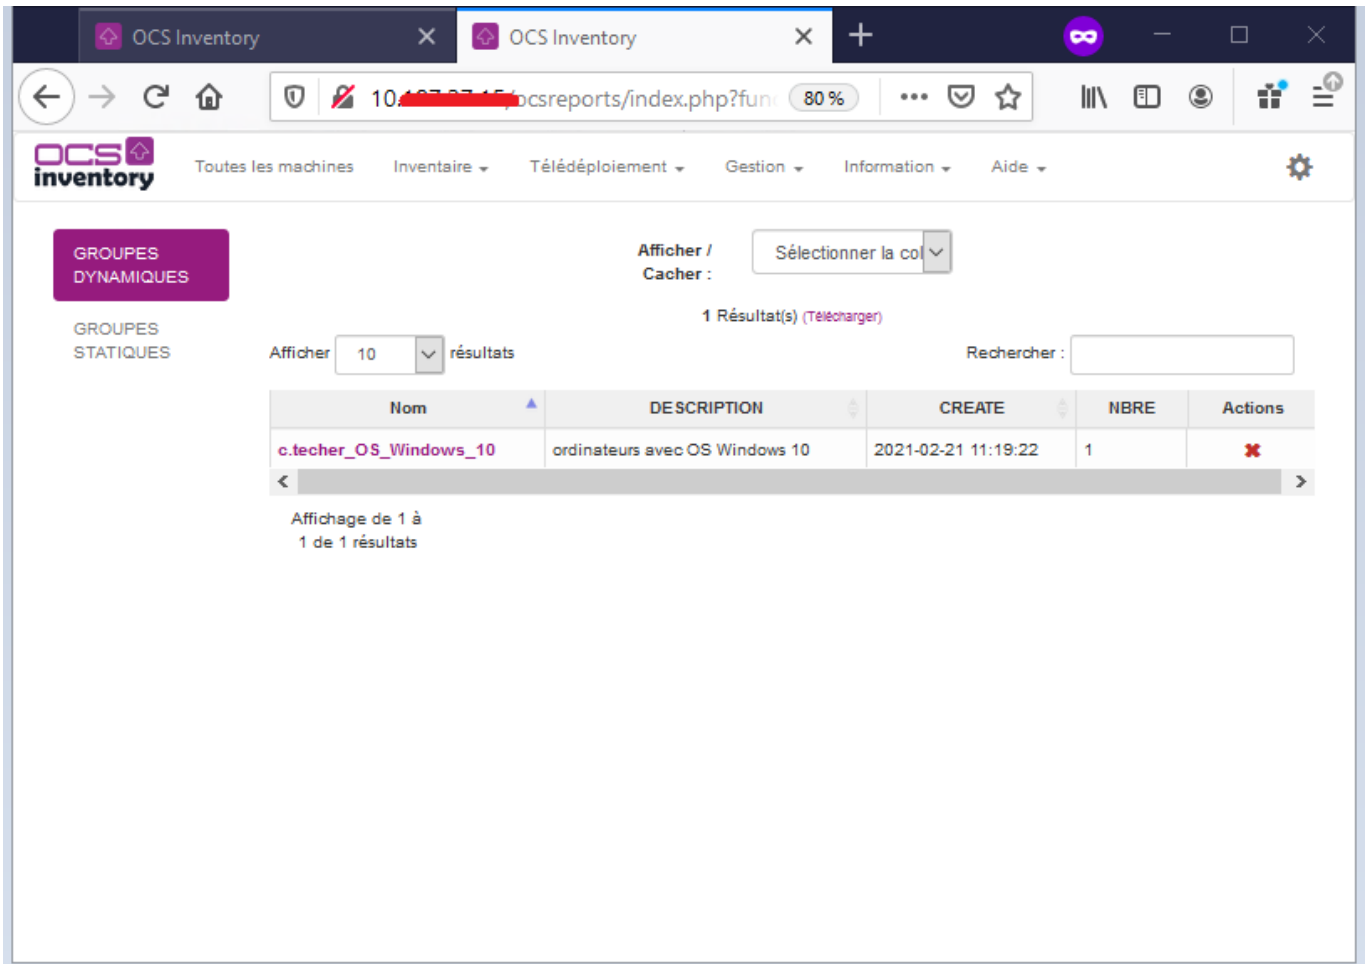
OCS Inventory
OCS Inventory
10.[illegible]ocsreports/index.php?fun
80 %

ocs inventory
Toutes les machines
Inventaire
Télédéploiement
Gestion
Information
Aide

GROUPES DYNAMIQUES
GROUPES STATIQUES

Afficher / Cacher :
Sélectionner la col

1 Résultat(s) (Télécharger)

Afficher 10 résultats
Rechercher :

| Nom | DESCRIPTION | CREATE | NBRE | Actions |
|---|---|---|---|---|
| c.techer_OS_Windows_10 | ordinateurs avec OS Windows 10 | 2021-02-21 11:19:22 | 1 | ✖ |

Affichage de 1 à 1 de 1 résultats